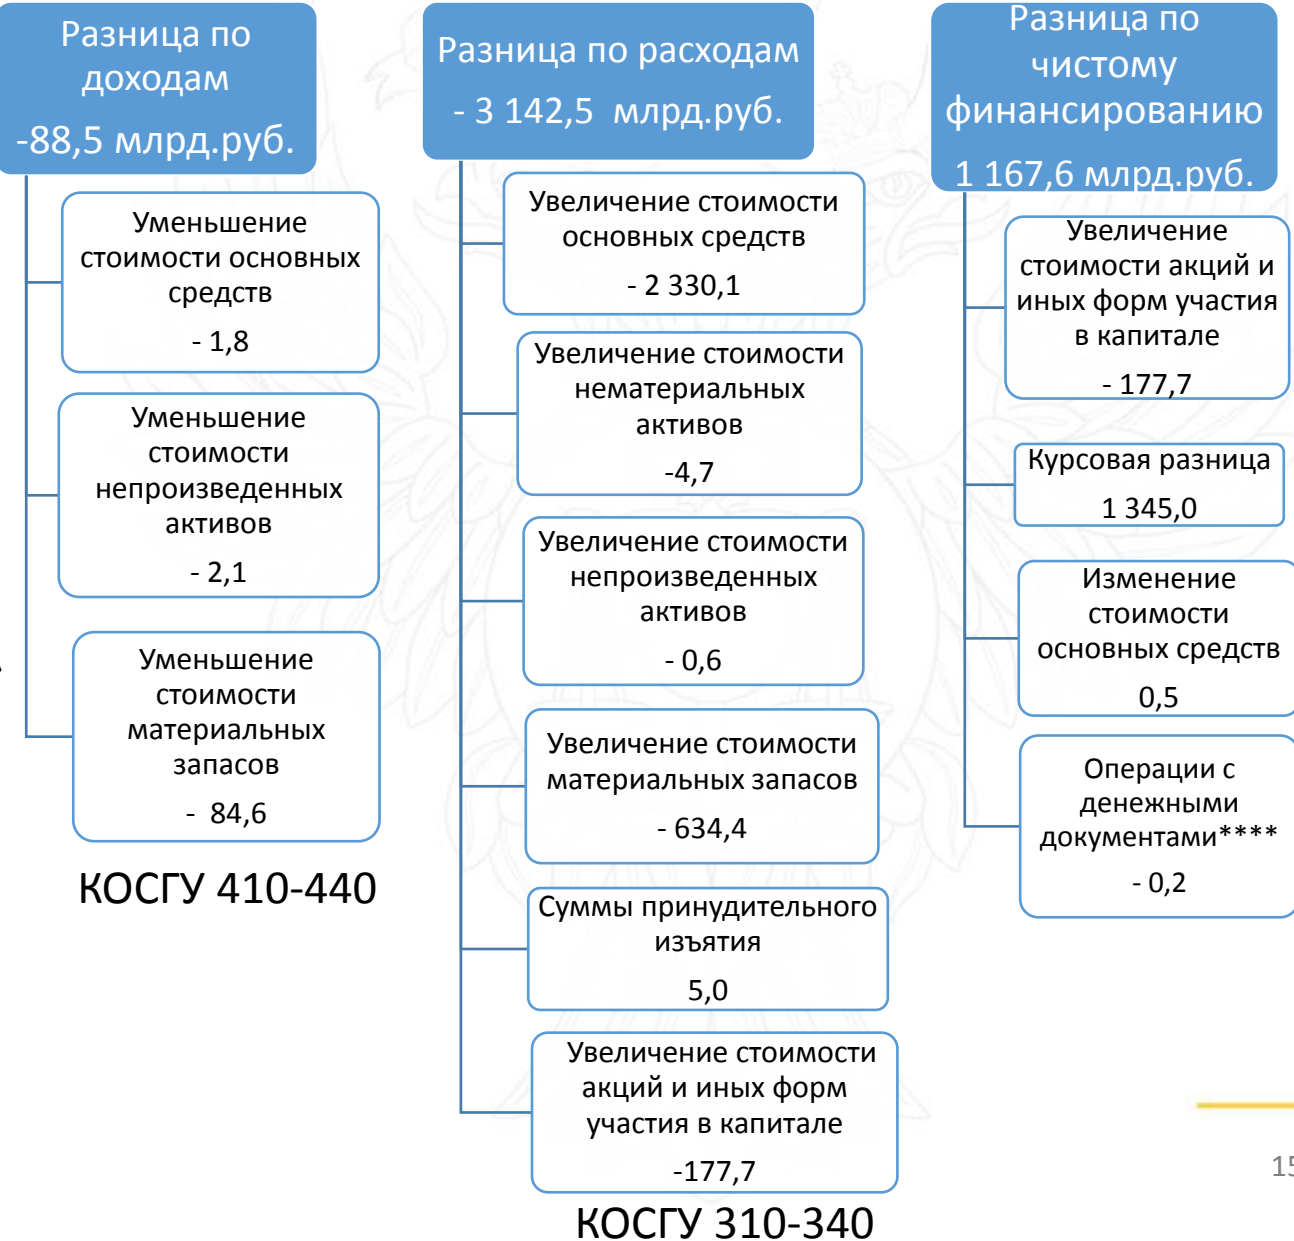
Разница по доходам
-88,5 млрд.руб.

Уменьшение стоимости основных средств
- 1,8

Уменьшение стоимости непроизведенных активов
- 2,1

Уменьшение стоимости материальных запасов
- 84,6

КОСГУ 410-440

Разница по расходам
- 3 142,5 млрд.руб.

Увеличение стоимости основных средств
- 2 330,1

Увеличение стоимости нематериальных активов
-4,7

Увеличение стоимости непроизведенных активов
- 0,6

Увеличение стоимости материальных запасов
- 634,4

Суммы принудительного изъятия
5,0

Увеличение стоимости акций и иных форм участия в капитале
-177,7

КОСГУ 310-340

Разница по чистому финансированию
1 167,6 млрд.руб.

Увеличение стоимости акций и иных форм участия в капитале
- 177,7

Курсовая разница
1 345,0

Изменение стоимости основных средств
0,5

Операции с денежными документами****
- 0,2

15